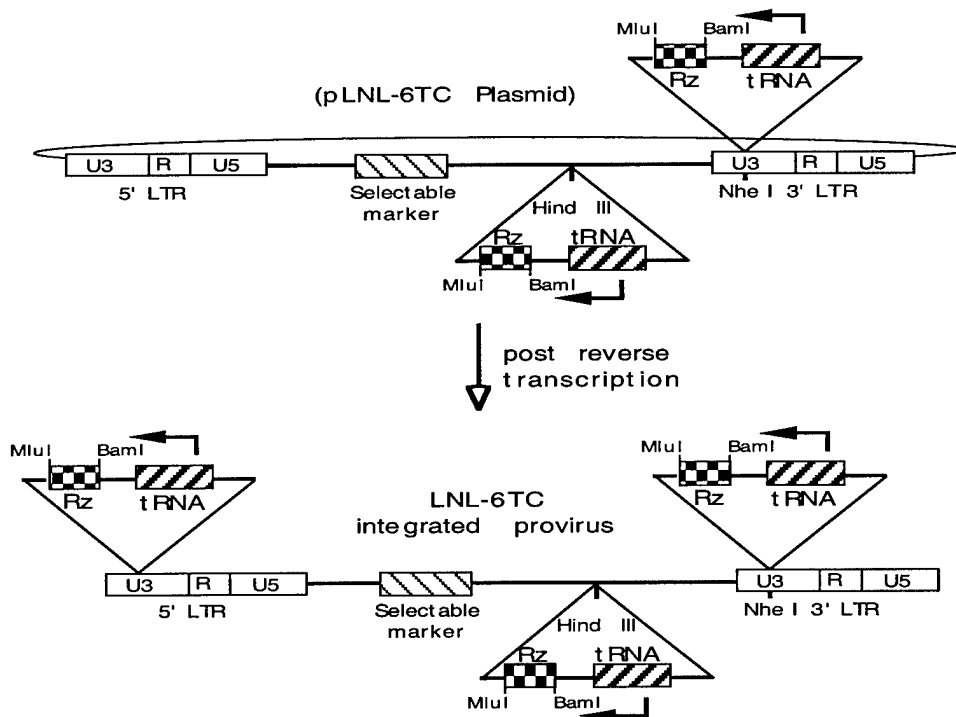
MluI BamI
Rz tRNA
(pLNL-6TC Plasmid)
U3 R U5
5' LTR
Selectable marker
Hind III
U3 R U5
Nhe I 3' LTR
Rz tRNA
MluI BamI
post reverse transcription
MluI BamI
Rz tRNA
LNL-6TC integrated provirus
MluI BamI
Rz tRNA
U3 R U5
5' LTR
Selectable marker
Hind III
U3 R U5
Nhe I 3' LTR
Rz tRNA
MluI BamI